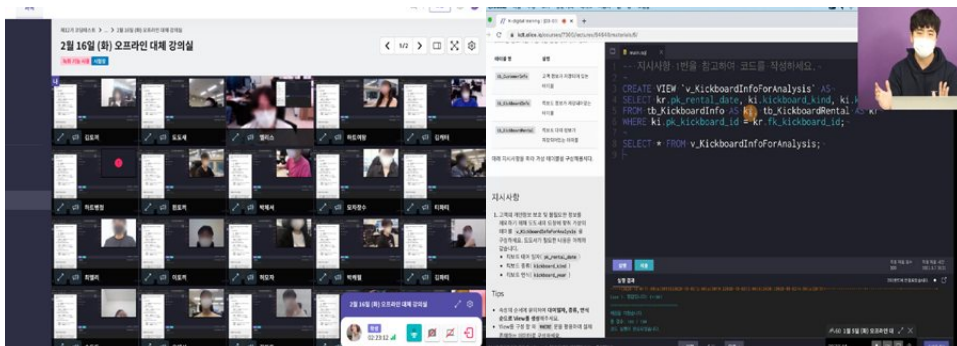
2월 16일 (화) 오프라인 대체 강의실

1/2

김토끼
도도새
앨리스
하트여왕
김캐터
하트병정
원정기
박체셔
모자장수
티파티
최앨리
이토끼
박도지

2월 16일 (화) 오프라인 대체 강의실

02:23:52

kdt.elice.io/courses/7903/lectures/84648/materials/6/

main.sql

테이블 명
설명
tb_CustomerInfo
tb_KickboardInfo
tb_KickboardRental

지시사항

Tips

--지시사항 1번을 참고하여 코드를 작성하세요.

CREATE VIEW `v_KickboardInfoForAnalysis` AS
SELECT kr.pk_rental_date, ki.kickboard_kind, ki.k
FROM tb_KickboardInfo AS ki, tb_KickboardRental AS kr
WHERE ki.pk_kickboard_id = kr.fk_kickboard_id;

SELECT * FROM v_KickboardInfoForAnalysis;